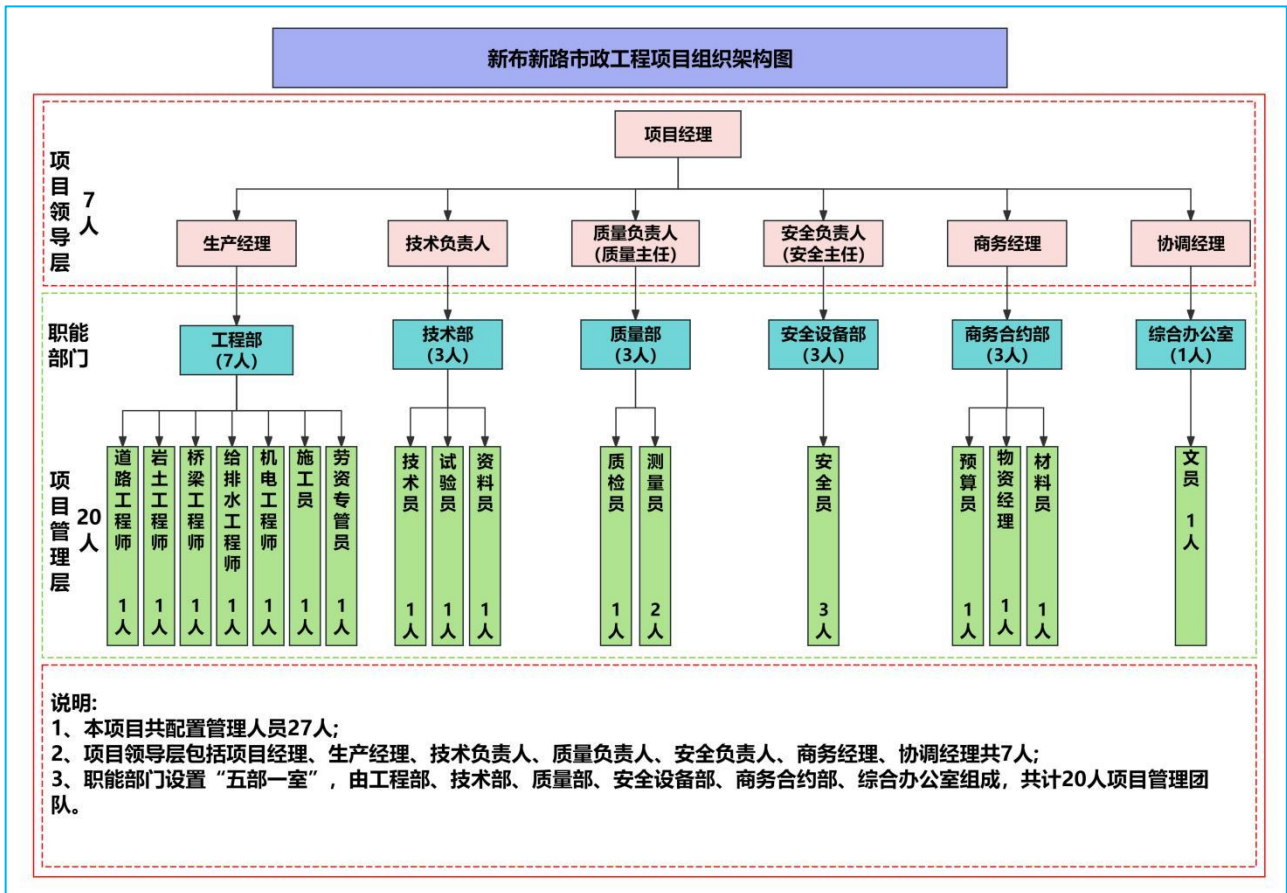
新布新路市政工程项目组织架构图

项目领导层 7人

项目经理

生产经理
技术负责人
质量负责人（质量主任）
安全负责人（安全主任）
商务经理
协调经理

职能部门

工程部（7人）
技术部（3人）
质量部（3人）
安全设备部（3人）
商务合约部（3人）
综合办公室（1人）

项目管理层 20人

道路工程师 1人
岩土工程师 1人
桥梁工程师 1人
给排水工程师 1人
机电工程师 1人
施工员 1人
劳资专管员 1人
技术员 1人
试验员 1人
资料员 1人
质检员 1人
测量员 2人
安全员 3人
预算员 1人
物资经理 1人
材料员 1人
文员 1人

说明：
1、本项目共配置管理人员27人；
2、项目领导层包括项目经理、生产经理、技术负责人、质量负责人、安全负责人、商务经理、协调经理共7人；
3、职能部门设置“五部一室”，由工程部、技术部、质量部、安全设备部、商务合约部、综合办公室组成，共计20人项目管理团队。